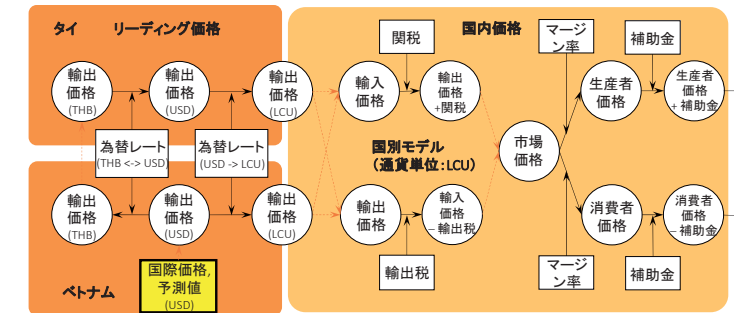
タイ　リーディング価格

輸出価格 (THB)
輸出価格 (USD)
輸出価格 (LCU)

為替レート (THB <-> USD)
為替レート (USD -> LCU)

輸出価格 (THB)
輸出価格 (USD)
輸出価格 (LCU)

国際価格, 予測値 (USD)

ベトナム

国内価格

関税

輸入価格
輸出価格 +関税

国別モデル (通貨単位：LCU)

輸出価格
輸入価格 − 輸出税

輸出税

市場価格

マージン率
補助金
生産者価格
生産者価格 + 補助金

消費者価格
消費者価格 − 補助金
マージン率
補助金